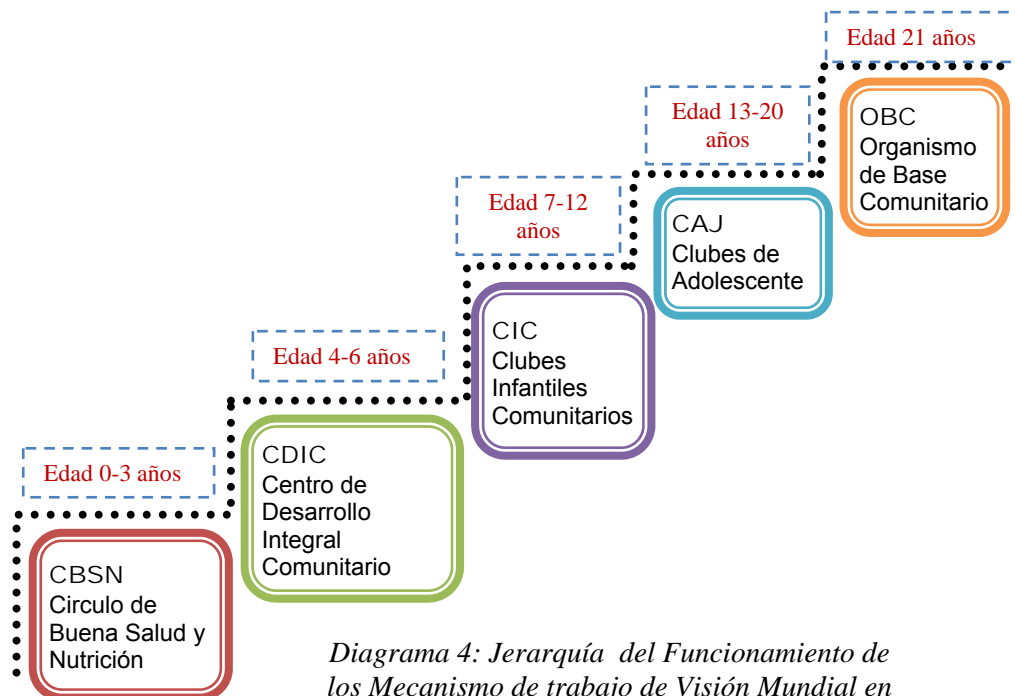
Edad 21 años

Edad 13-20 años

Edad 7-12 años

Edad 4-6 años

Edad 0-3 años

OBC
Organismo de Base Comunitario

CAJ
Clubes de Adolescente

CIC
Clubes Infantiles Comunitarios

CDIC
Centro de Desarrollo Integral Comunitario

CBSN
Circulo de Buena Salud y Nutrición

*Diagrama 4: Jerarquía del Funcionamiento de los Mecanismo de trabajo de Visión Mundial en*